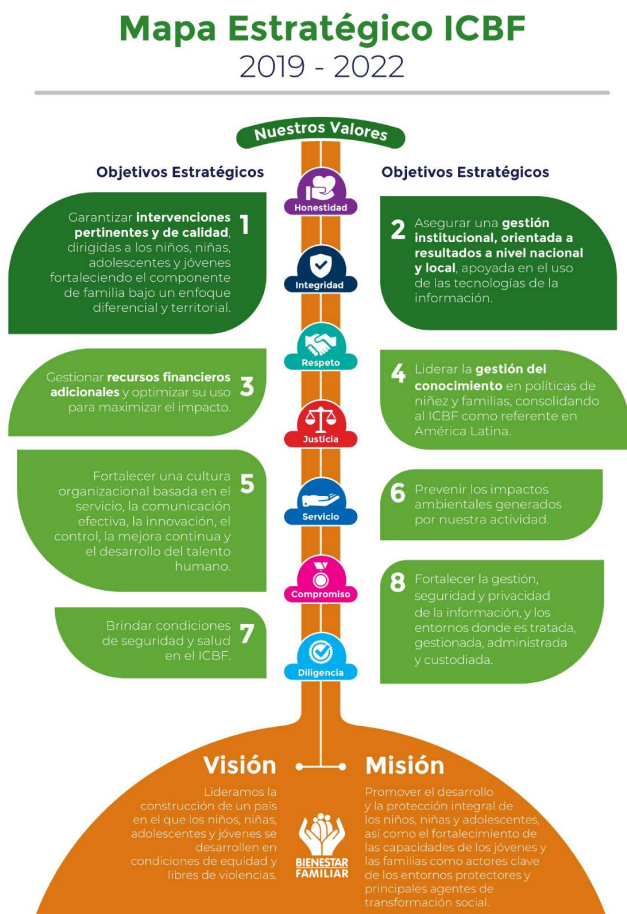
Mapa Estratégico ICBF
2019 - 2022

Nuestros Valores

Objetivos Estratégicos

Objetivos Estratégicos

Honestidad

1 Garantizar **intervenciones pertinentes y de calidad**, dirigidas a los niños, niñas, adolescentes y jóvenes fortaleciendo el componente de familia bajo un enfoque diferencial y territorial.

2 Asegurar una **gestión institucional, orientada a resultados a nivel nacional y local**, apoyada en el uso de las tecnologías de la información.

Integridad

Respeto

3 Gestionar **recursos financieros adicionales** y optimizar su uso para maximizar el impacto.

4 Liderar la **gestión del conocimiento** en políticas de niñez y familias, consolidando al ICBF como referente en América Latina.

Justicia

5 Fortalecer una cultura organizacional basada en el servicio, la comunicación efectiva, la innovación, el control, la mejora continua y el desarrollo del talento humano.

Servicio

6 Prevenir los impactos ambientales generados por nuestra actividad.

Compromiso

8 Fortalecer la gestión, seguridad y privacidad de la información, y los entornos donde es tratada, gestionada, administrada y custodiada.

7 Brindar condiciones de seguridad y salud en el ICBF.

Diligencia

Visión
Lideramos la construcción de un país en el que los niños, niñas, adolescentes y jóvenes se desarrollen en condiciones de equidad y libres de violencias.

BIENESTAR FAMILIAR

Misión
Promover el desarrollo y la protección integral de los niños, niñas y adolescentes, así como el fortalecimiento de las capacidades de los jóvenes y las familias como actores clave de los entornos protectores y principales agentes de transformación social.